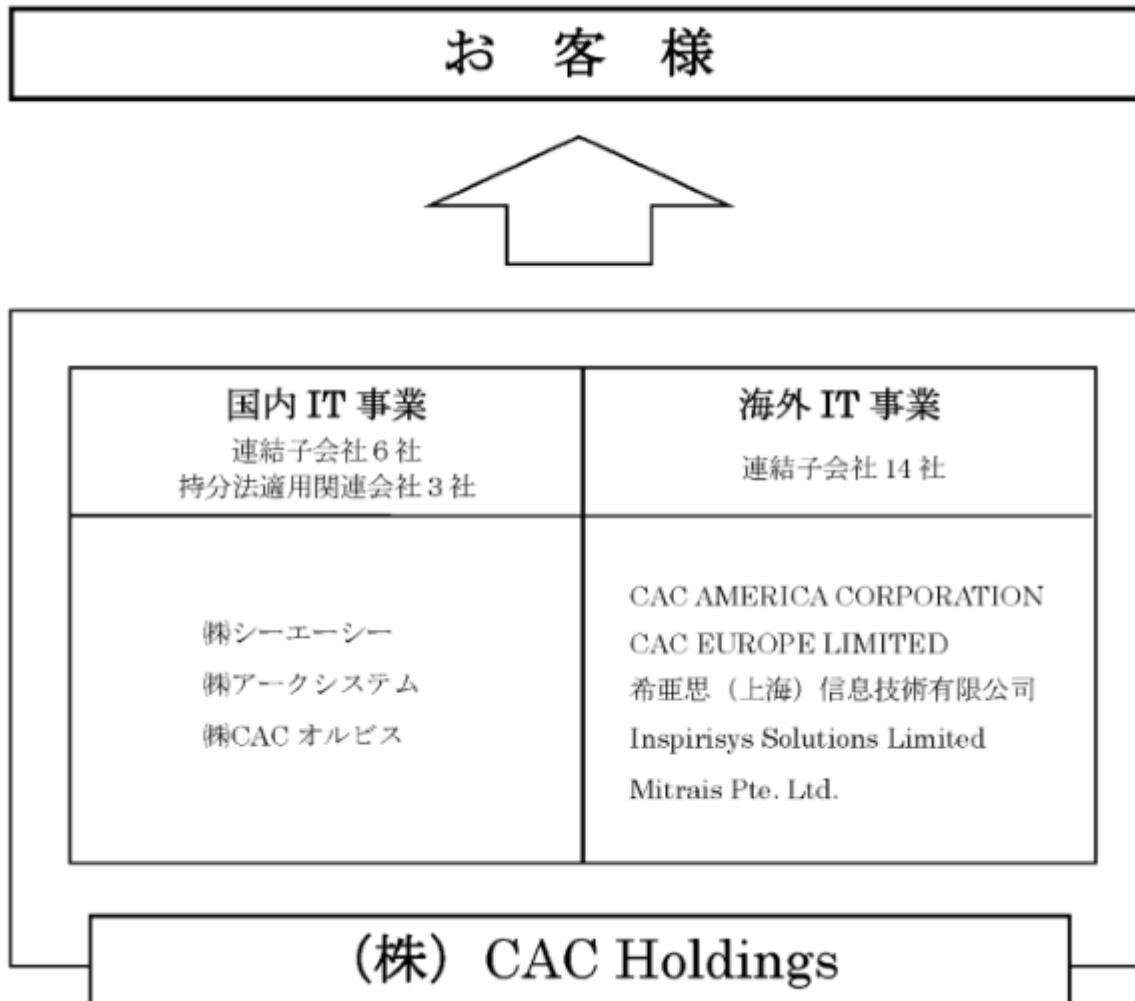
お 客 様

| 国内 IT 事業<br>連結子会社 6 社<br>持分法適用関連会社 3 社 | 海外 IT 事業<br>連結子会社 14 社 |
|---|---|
| ㈱シーエーシー<br>㈱アークシステム<br>㈱CAC オルビス | CAC AMERICA CORPORATION<br>CAC EUROPE LIMITED<br>希亜思（上海）信息技術有限公司<br>Inspirisys Solutions Limited<br>Mitrais Pte. Ltd. |

（株） CAC Holdings